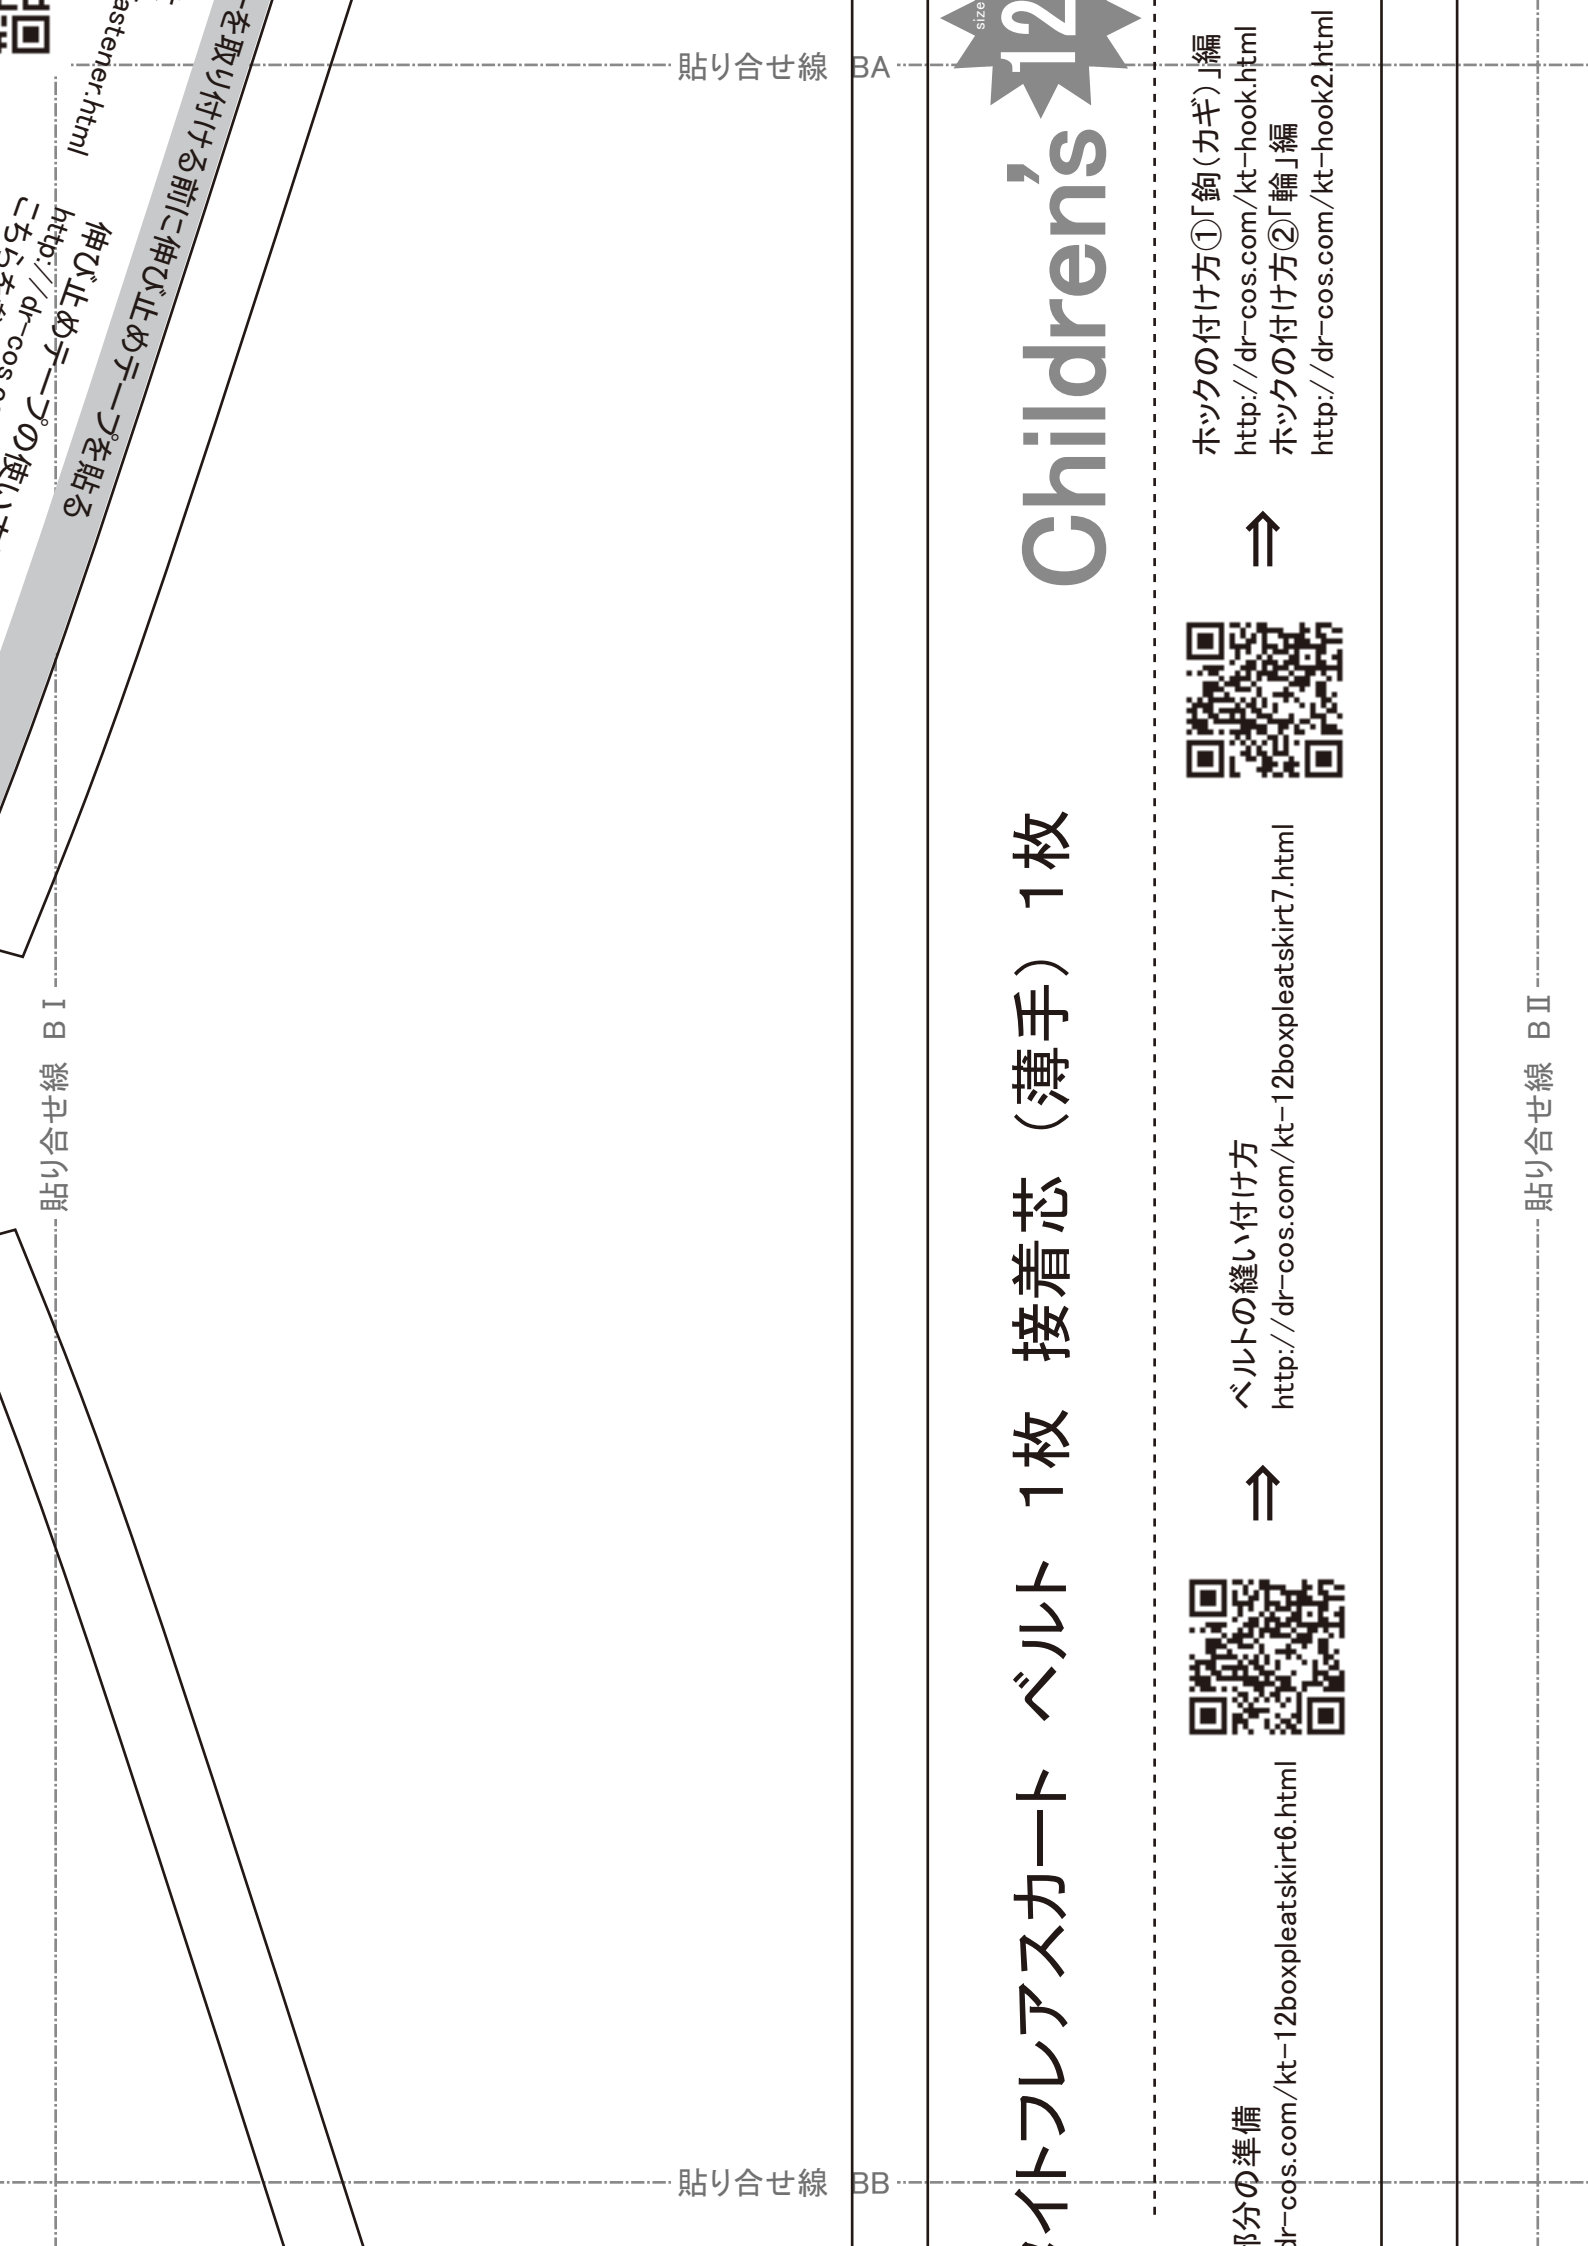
貼り合せ線 BA

貼り合せ線 BB

貼り合せ線 B I

貼り合せ線 B II

ーを取り付ける前に伸び止めテープを貼る

伸び止めテープの使い方
http://dr-cos.c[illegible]
こちらを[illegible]

astener.html

size 12

Children's

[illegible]イトフレアスカート ベルト 1枚 接着芯（薄手）1枚

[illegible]部分の準備
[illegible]dr-cos.com/kt-12boxpleatskirt6.html

⇒

ベルトの縫い付け方
http://dr-cos.com/kt-12boxpleatskirt7.html

⇒

ホックの付け方①「鉤（カギ）」編
http://dr-cos.com/kt-hook.html
ホックの付け方②「輪」編
http://dr-cos.com/kt-hook2.html